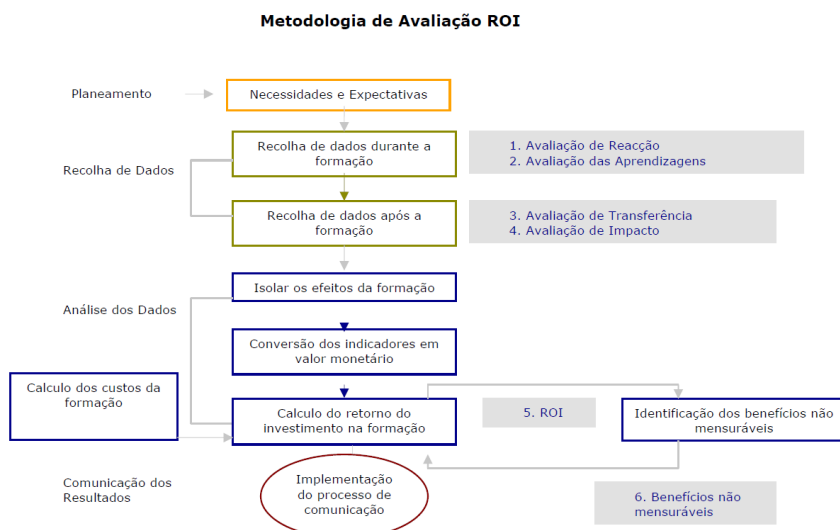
Metodologia de Avaliação ROI

Planeamento

Necessidades e Expectativas

Recolha de Dados

Recolha de dados durante a formação

1. Avaliação de Reacção
2. Avaliação das Aprendizagens

Recolha de dados após a formação

3. Avaliação de Transferência
4. Avaliação de Impacto

Análise dos Dados

Isolar os efeitos da formação

Conversão dos indicadores em valor monetário

Calculo dos custos da formação

Calculo do retorno do investimento na formação

5. ROI

Identificação dos benefícios não mensuráveis

Comunicação dos Resultados

Implementação do processo de comunicação

6. Benefícios não mensuráveis